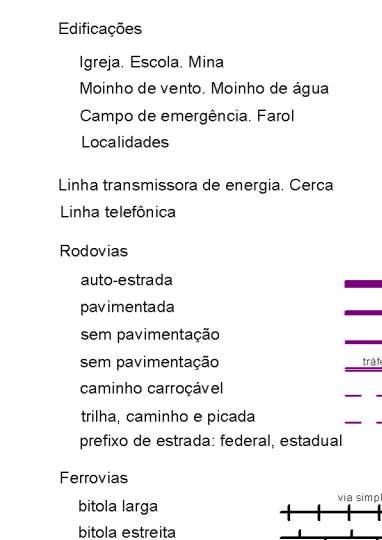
Edificações

Igreja. Escola. Mina

Moinho de vento. Moinho de água

Campo de emergência. Farol

Localidades

Linha transmissora de energia. Cerca

Linha telefônica

Rodovias

auto-estrada

pavimentada

sem pavimentação

sem pavimentação

tráf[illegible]

caminho carroçável

trilha, caminho e picada

prefixo de estrada: federal, estadual

Ferrovias

bitola larga

via simpl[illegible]

bitola estreita